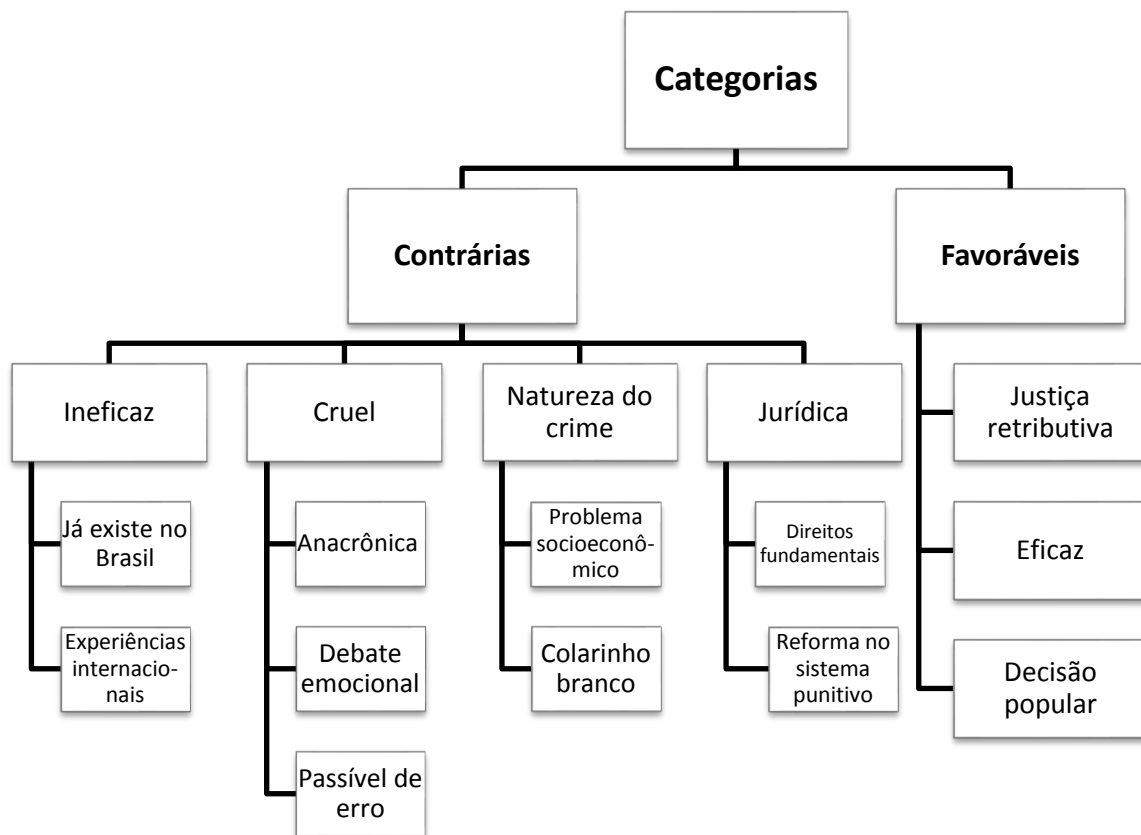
Categorias

Contrárias

Favoráveis

Ineficaz

Já existe no Brasil

Experiências internacionais

Cruel

Anacrônica

Debate emocional

Passível de erro

Natureza do crime

Problema socioeconômico

Colarinho branco

Jurídica

Direitos fundamentais

Reforma no sistema punitivo

Justiça retributiva

Eficaz

Decisão popular